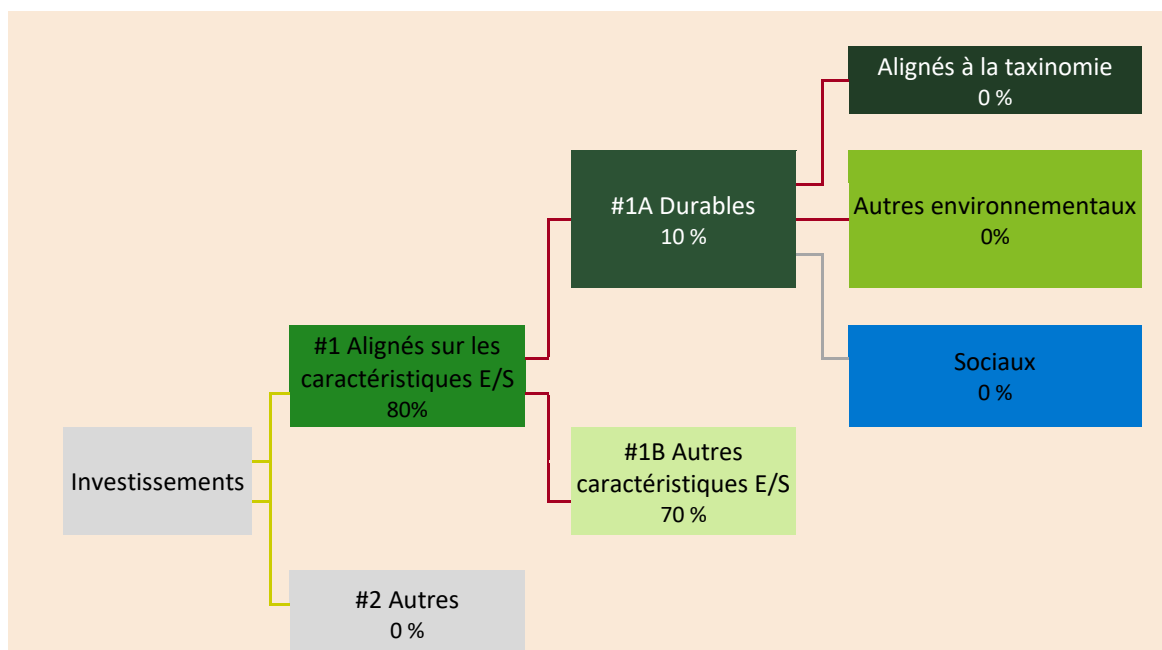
Investissements

#1 Alignés sur les caractéristiques E/S
80%

#2 Autres
0 %

#1A Durables
10 %

#1B Autres caractéristiques E/S
70 %

Alignés à la taxinomie
0 %

Autres environnementaux
0%

Sociaux
0 %